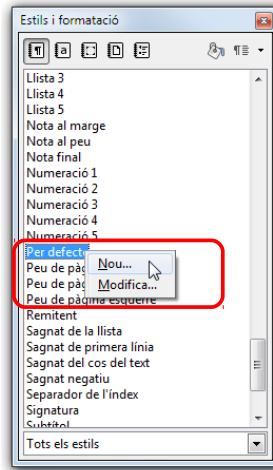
Estils i formatació

Llista 3
Llista 4
Llista 5
Nota al marge
Nota al peu
Nota final
Numeració 1
Numeració 2
Numeració 3
Numeració 4
Numeració 5
Per defecte
Peu de pàg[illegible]
Peu de pàg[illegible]
Peu de pàgina esquerre
Remitent
Sagnat de la llista
Sagnat de primera línia
Sagnat del cos del text
Sagnat negatiu
Separador de l'índex
Signatura
Subtítol

Nou...
Modifica...

Tots els estils